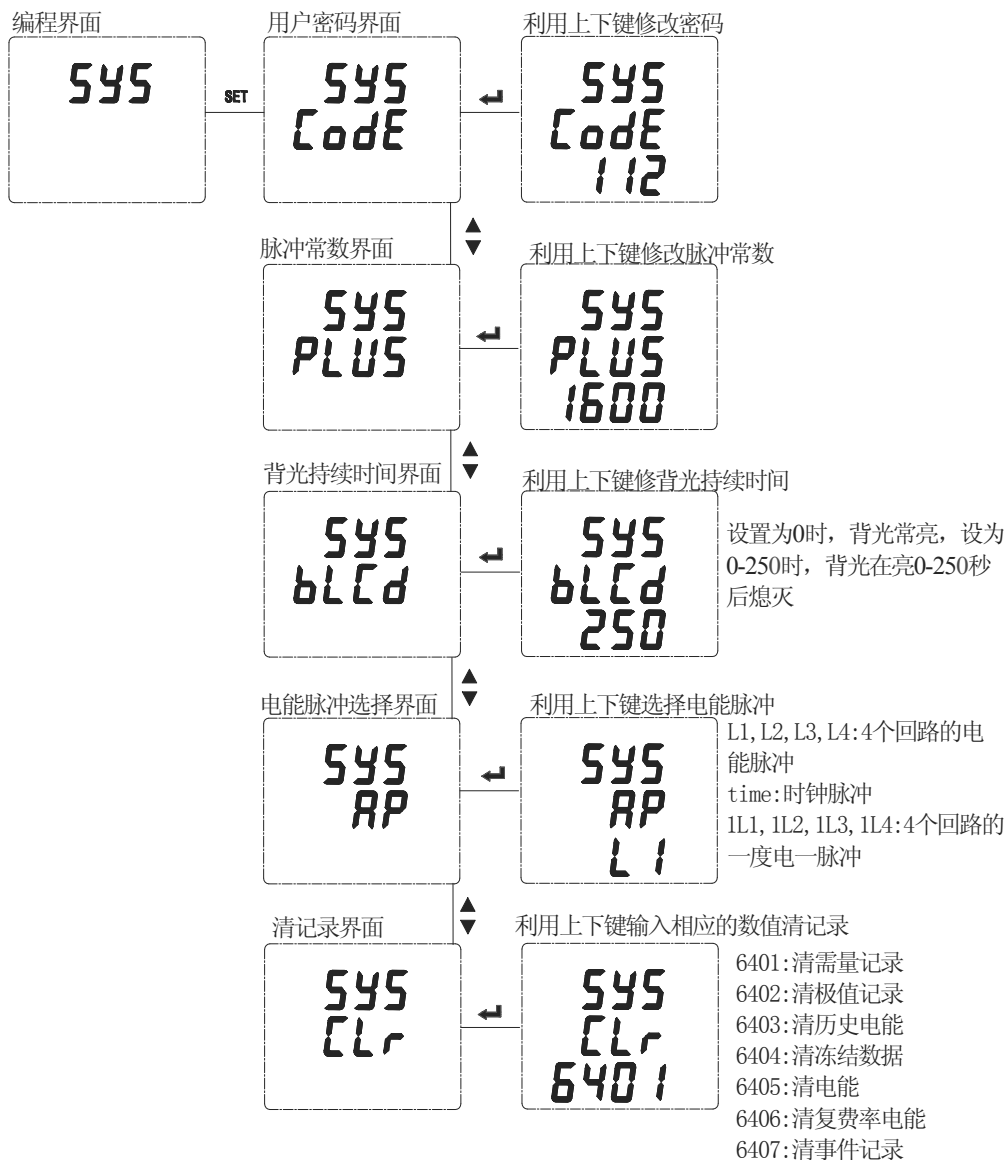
编程界面

SYS

SET

用户密码界面

SYS
CodE

利用上下键修改密码

SYS
CodE
112

脉冲常数界面

SYS
PLUS

利用上下键修改脉冲常数

SYS
PLUS
1600

背光持续时间界面

SYS
bLCd

利用上下键修背光持续时间

SYS
bLCd
250

设置为0时，背光常亮，设为0-250时，背光在亮0-250秒后熄灭

电能脉冲选择界面

SYS
AP

利用上下键选择电能脉冲

SYS
AP
L1

L1,L2,L3,L4:4个回路的电能脉冲
time:时钟脉冲
1L1,1L2,1L3,1L4:4个回路的一度电一脉冲

清记录界面

SYS
CLr

利用上下键输入相应的数值清记录

SYS
CLr
6401

6401:清需量记录
6402:清极值记录
6403:清历史电能
6404:清冻结数据
6405:清电能
6406:清复费率电能
6407:清事件记录